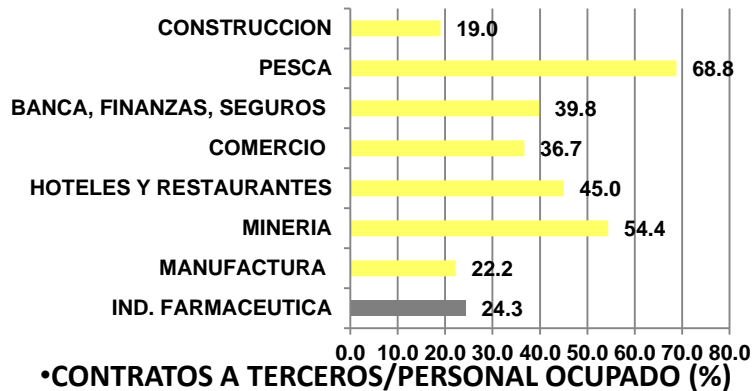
CONSTRUCCION 19.0
PESCA 68.8
BANCA, FINANZAS, SEGUROS 39.8
COMERCIO 36.7
HOTELES Y RESTAURANTES 45.0
MINERIA 54.4
MANUFACTURA 22.2
IND. FARMACEUTICA 24.3

0.0 10.0 20.0 30.0 40.0 50.0 60.0 70.0 80.0

•CONTRATOS A TERCEROS/PERSONAL OCUPADO (%)